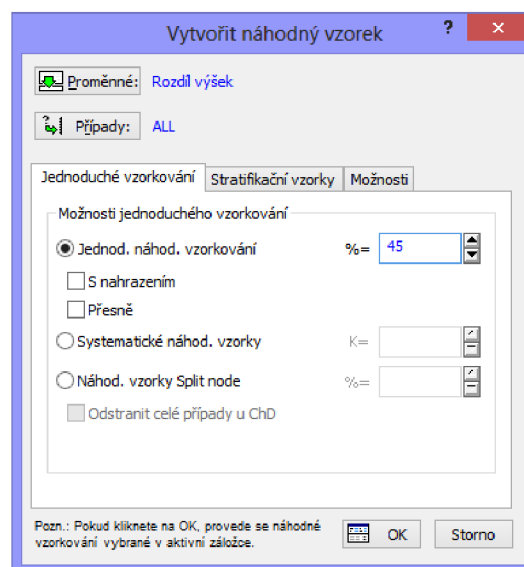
Vytvořit náhodný vzorek

?

×

Proměnné: Rozdíl výšek

Případy: ALL

Jednoduché vzorkování | Stratifikační vzorky | Možnosti

Možnosti jednoduchého vzorkování

Jednod. náhod. vzorkování %= 45

S nahrazením

Přesně

Systematické náhod. vzorky K=

Náhod. vzorky Split node %=

Odstranit celé případy u ChD

Pozn.: Pokud kliknete na OK, provede se náhodné vzorkování vybrané v aktivní záložce.

OK

Storno